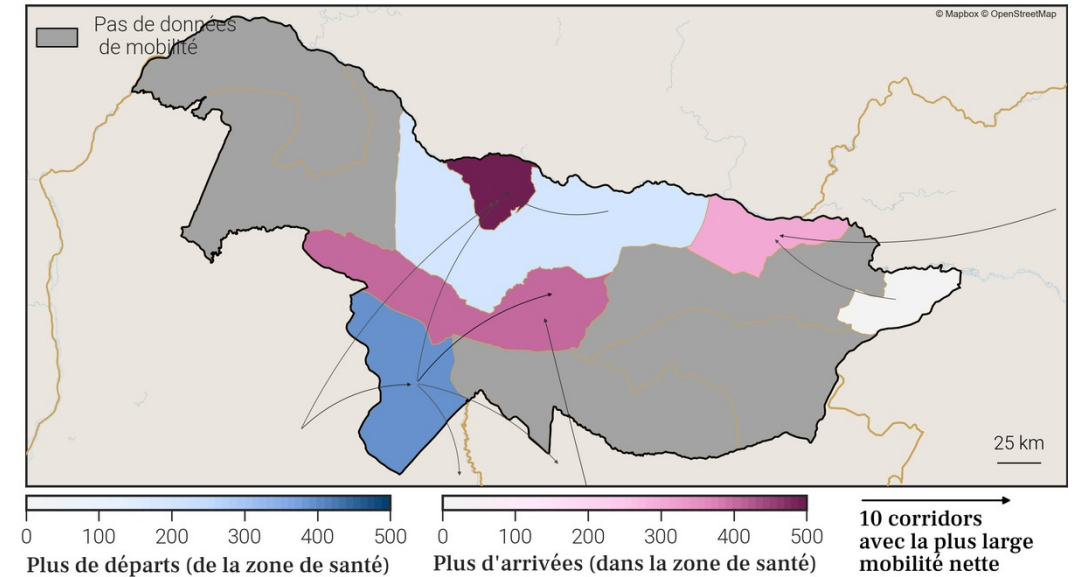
Pas de données de mobilité

© Mapbox © OpenStreetMap

25 km

0 100 200 300 400 500
Plus de départs (de la zone de santé)

0 100 200 300 400 500
Plus d'arrivées (dans la zone de santé)

10 corridors avec la plus large mobilité nette